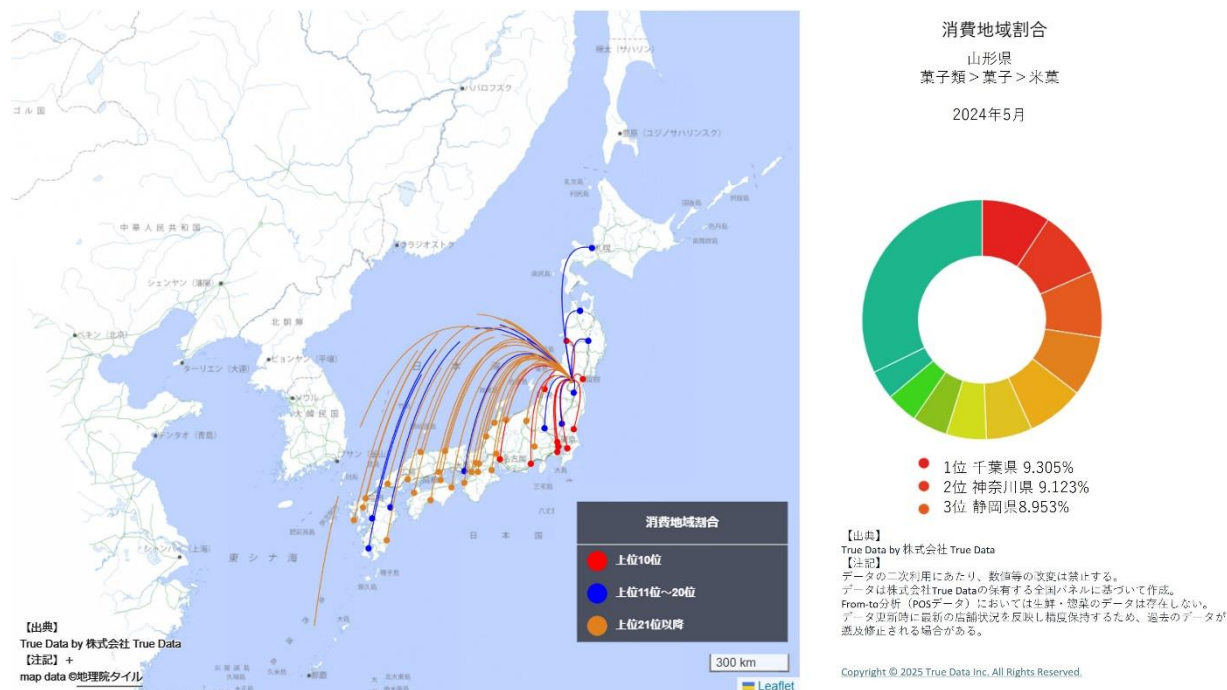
消費地域割合

山形県
菓子類＞菓子＞米菓

2024年5月

1位 千葉県 9.305%
2位 神奈川県 9.123%
3位 静岡県8.953%

【出典】
True Data by 株式会社 True Data
【注記】
データの二次利用にあたり、数値等の改変は禁止する。
データは株式会社True Dataの保有する全国パネルに基づいて作成。
From-to分析（POSデータ）においては生鮮・惣菜のデータは存在しない。
データ更新時に最新の店舗状況を反映し精度保持するため、過去のデータが遡及修正される場合がある。

Copyright © 2025 True Data Inc. All Rights Reserved.

消費地域割合
上位10位
上位11位～20位
上位21位以降

【出典】
True Data by 株式会社 True Data
【注記】 +
map data ©地理院タイル

300 km
Leaflet

中華人民共和国
北朝鮮
大韓民国
日本海
東シナ海
日本
ウラジオストク
シェンヤン（瀋陽）
ペキン（北京）
ターリエン（大連）
ピョンヤン（平壌）
ソウル
テンタオ（青島）
プサン
シャンハイ（上海）
ハバロフスク
ユジノサハリンスク
樺太（サハリン）
ゴル国